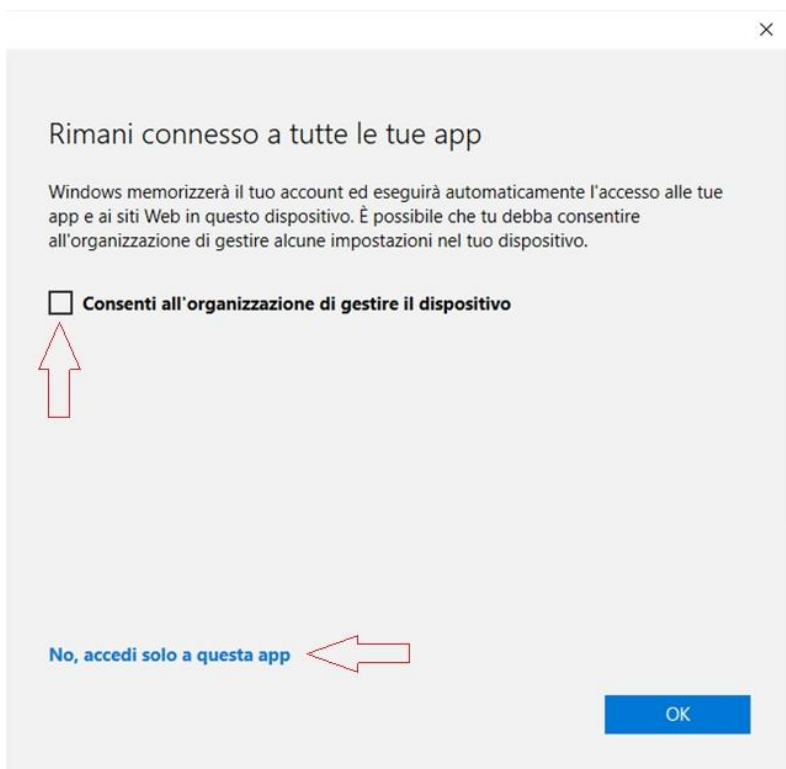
×

Rimani connesso a tutte le tue app

Windows memorizzerà il tuo account ed eseguirà automaticamente l'accesso alle tue app e ai siti Web in questo dispositivo. È possibile che tu debba consentire all'organizzazione di gestire alcune impostazioni nel tuo dispositivo.

Consenti all'organizzazione di gestire il dispositivo

No, accedi solo a questa app

OK